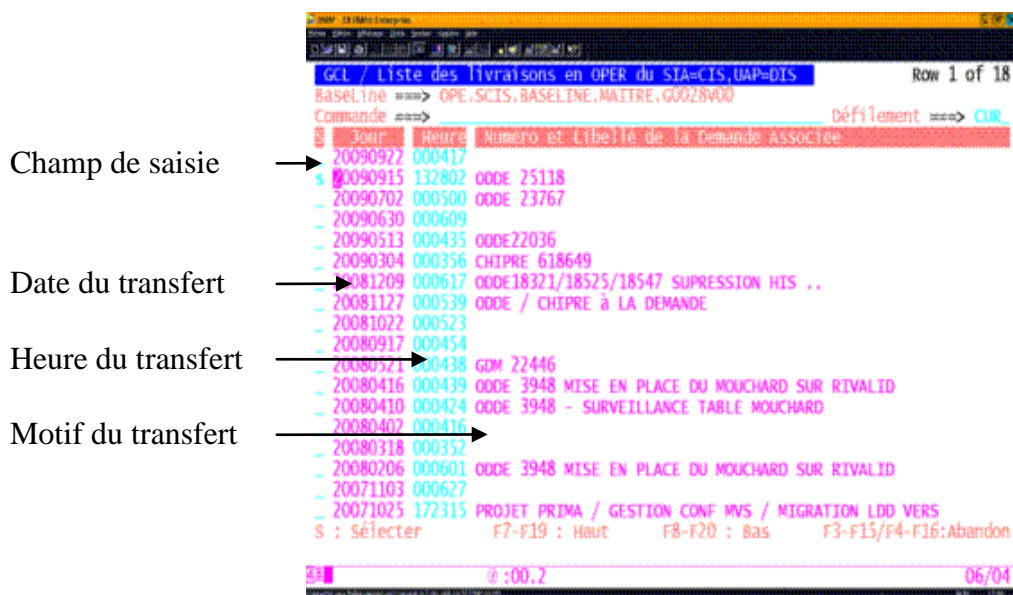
GCL / Liste des livraisons en OPER du SIA=CIS,UAP=DIS Row 1 of 18
BaseLine ===> OPE.SCIS.BASELINE.MAITRE.G0028V00
Commande ===> Défilement ===> CUR

S Jour Heure Numéro et Libellé de la Demande Associée

Champ de saisie
_ 20090922 000417
s 20090915 132802 ODDE 25118
_ 20090702 000500 ODDE 23767
_ 20090630 000609
_ 20090513 000435 ODDE22036
_ 20090304 000356 CHIPRE 618649
Date du transfert
_ 20081209 000617 ODDE18321/18525/18547 SUPRESSION HIS ..
_ 20081127 000539 ODDE / CHIPRE à LA DEMANDE
_ 20081022 000523
_ 20080917 000454
Heure du transfert
_ 20080521 000438 GDM 22446
_ 20080416 000439 ODDE 3948 MISE EN PLACE DU MOUCHARD SUR RIVALID
_ 20080410 000424 ODDE 3948 - SURVEILLANCE TABLE MOUCHARD
Motif du transfert
_ 20080402 000416
_ 20080318 000352
_ 20080206 000601 ODDE 3948 MISE EN PLACE DU MOUCHARD SUR RIVALID
_ 20071103 000627
_ 20071025 172315 PROJET PRIMA / GESTION CONF MVS / MIGRATION LDD VERS
S : Sélecter F7-F19 : Haut F8-F20 : Bas F3-F15/F4-F16:Abandon

@ :00.2 06/04